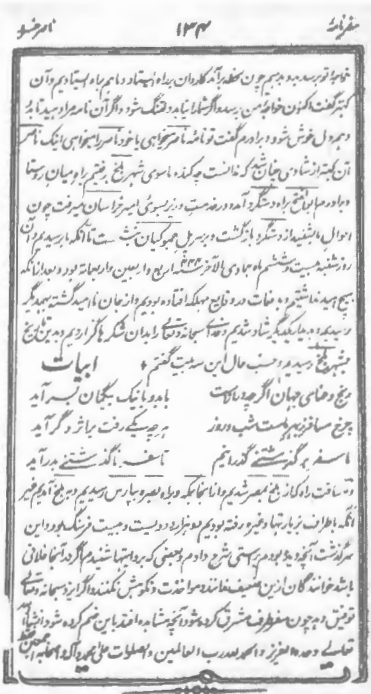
سفرنامه ۱۳۴ ناصرخسرو

خواهد تو رسید و بدو رسیم چون سفته را آن کاروان براه ایستاده وما بر پای ایستادیم و آن کس گفت اکنون خواجه من برسید و آشنایان خود را آن دا و گفتا اگر آن ناصر مرا دیده بایم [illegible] وهمه دل خوش شود و برادرم گفت تو اما ناصر خواهی یا خود آمدی آخر بی تو اینک ناصر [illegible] آن کس گفت از شادی بجانب شنت گو دانست چه گفت ما سوی شهر بلخ رفتیم و از میان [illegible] و از دو راه ابیاتی راه دستگیر آمده در رمضان وزیر سوری امیر خراسان میرفت چون احوال بشنید به تدستگرد بازگشت و به سر اول جمادی الآخر سنه اربع و اربعین و اربعمائة بود و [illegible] روز شنبه بیست و ششم ماه جمادی الآخر سنه اربع و اربعین و اربعمائة بود و ده سال بیچ بهم ساخته شیر و غات در وقایع مهلک افتاده بودیم و از جان نا امید گشته بهرکه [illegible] رسیدیم و ملاقات تکیه شاد شدیم و خدای سبحانه و تعالی را بدان شکر ها گزاردیم و در تاریخ هجری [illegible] جنبش بلخ رسیدیم وحسب حال این بیت گفته‌ام ابیات

رنج و عنای جهان اگر چه دراز است با بد و با نیک بیگمان بسر آید

چرخ سفرنامه ماست شب و روز هر چه یکی رفت بار دیگر آید

ما سفر برگذشتنی گذرانیم تا سفری کان گذشتنی بسر آید

و مسافت راه که از بلخ به مصر شد و از آنجا بمکه و راه بصره بپارس رسیدیم و به بلخ آمدیم غیر از آنکه باطراف بزیارتها رفته بودیم هزار و دویست و بیست فرسنگ بود و این سرگذشت آنچه دیده بودم براستی شرح دادم و بعضی که بروایت شنیدیم اگر در آنجا خلافی باشد خوانندگان ازین ضعیف ندانند و مواخذت و نکوهش نکنند و اگر ایزد سبحانه و تعالی توفیق دهد چون سفر طرف مشرق کرده شود آنچه مشاهده افتد بدین ضم کرده شود ان شاء الله تعالی وحده العزیز والحمد لله رب العالمین والصلوة علی نبیه محمد و آله اجمعین